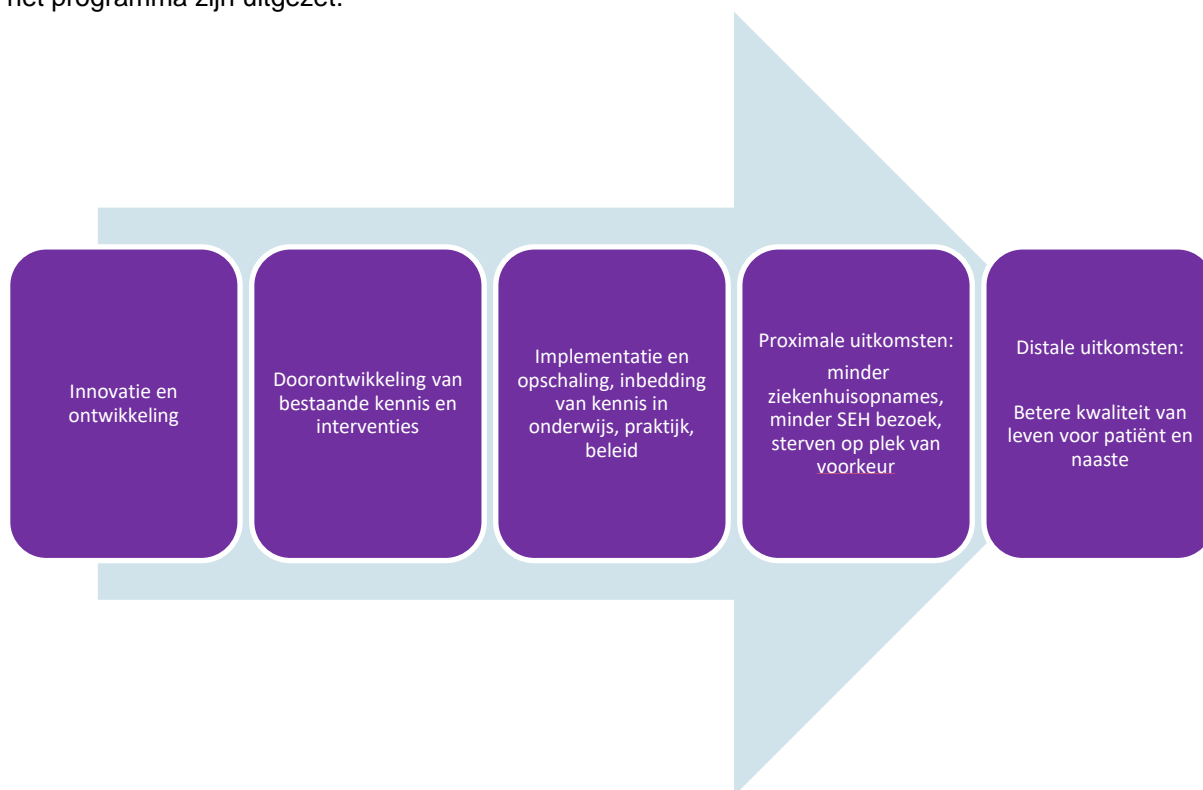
het programma zijn uitgezet.

Innovatie en ontwikkeling

Doorontwikkeling van bestaande kennis en interventies

Implementatie en opschaling, inbedding van kennis in onderwijs, praktijk, beleid

Proximale uitkomsten:

minder ziekenhuisopnames, minder SEH bezoek, sterven op plek van voorkeur

Distale uitkomsten:

Betere kwaliteit van leven voor patiënt en naaste